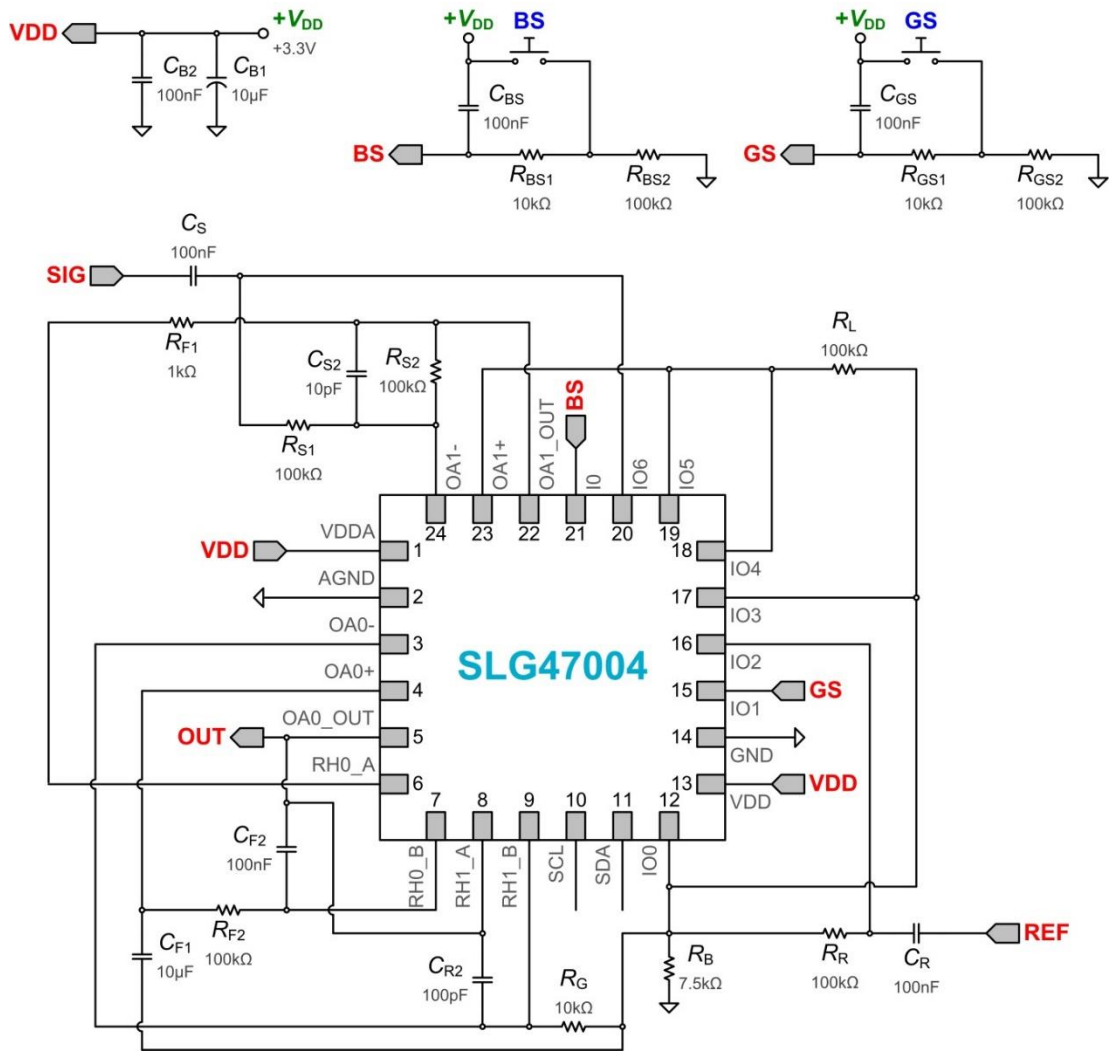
VDD
$+V_{DD}$
+3.3V
$C_{B2}$
100nF
$C_{B1}$
10µF

$+V_{DD}$
BS
$C_{BS}$
100nF
BS
$R_{BS1}$
10kΩ
$R_{BS2}$
100kΩ

$+V_{DD}$
GS
$C_{GS}$
100nF
GS
$R_{GS1}$
10kΩ
$R_{GS2}$
100kΩ

$C_S$
100nF
SIG
$R_{F1}$
1kΩ
$C_{S2}$
10pF
$R_{S2}$
100kΩ
$R_{S1}$
100kΩ
$R_L$
100kΩ
BS

OA1-
OA1+
OA1_OUT
I0
IO6
IO5
24
23
22
21
20
19

VDDA 1
AGND 2
OA0- 3
OA0+ 4
OA0_OUT 5
RH0_A 6

18 IO4
17 IO3
16 IO2
15 IO1
14 GND
13 VDD

SLG47004

VDD
OUT
GS
VDD

7
8
9
10
11
12
RH0_B
RH1_A
RH1_B
SCL
SDA
IO0

$C_{F2}$
100nF
$R_{F2}$
100kΩ
$C_{F1}$
10µF
$C_{R2}$
100pF
$R_G$
10kΩ
$R_B$
7.5kΩ
$R_R$
100kΩ
$C_R$
100nF
REF